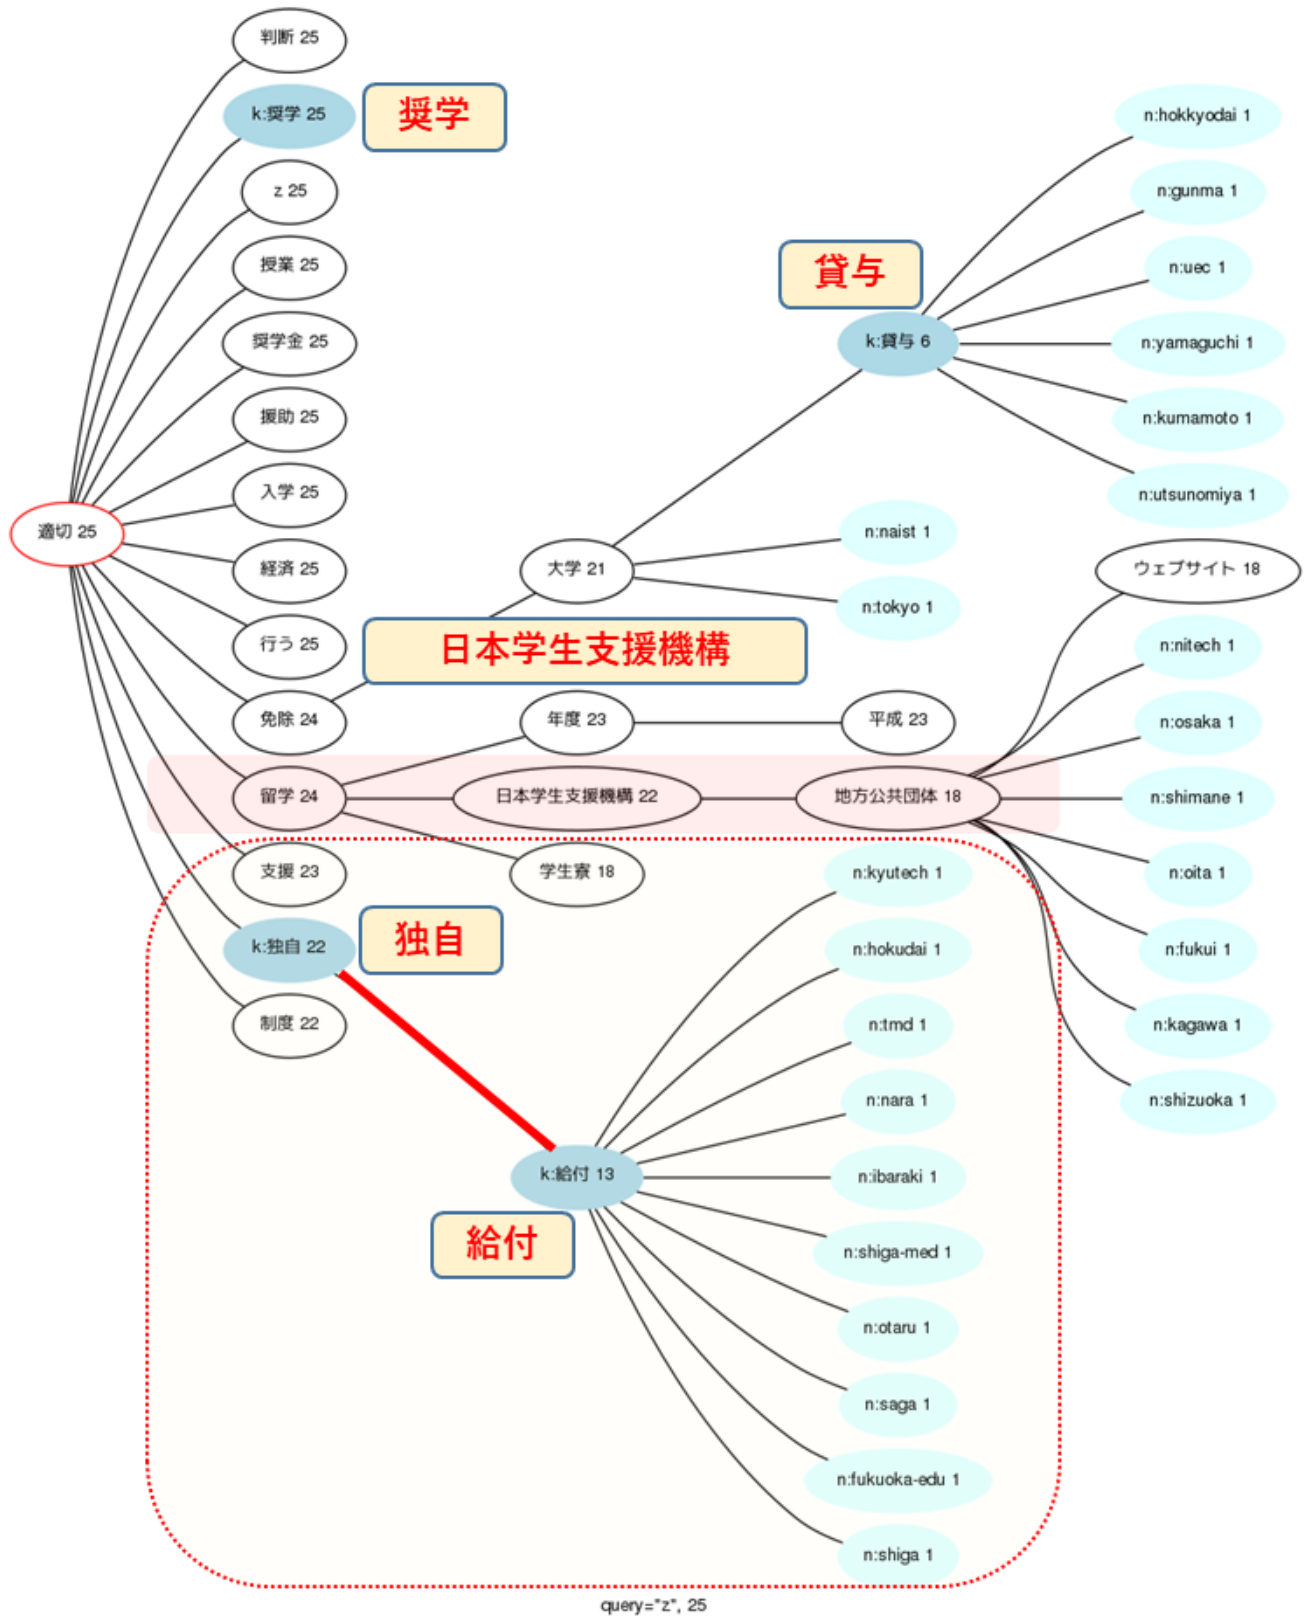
判断 25

k:奨学 25

奨学

z 25

授業 25

奨学金 25

援助 25

入学 25

適切 25

経済 25

行う 25

免除 24

留学 24

支援 23

k:独自 22

独自

制度 22

貸与

k:貸与 6

n:hokkyodai 1

n:gunma 1

n:uec 1

n:yamaguchi 1

n:kumamoto 1

n:utsunomiya 1

大学 21

n:naist 1

n:tokyo 1

日本学生支援機構

年度 23

平成 23

日本学生支援機構 22

地方公共団体 18

学生寮 18

ウェブサイト 18

n:nitech 1

n:osaka 1

n:shimane 1

n:oita 1

n:fukui 1

n:kagawa 1

n:shizuoka 1

n:kyutech 1

n:hokudai 1

n:tmd 1

n:nara 1

k:給付 13

n:ibaraki 1

給付

n:shiga-med 1

n:otaru 1

n:saga 1

n:fukuoka-edu 1

n:shiga 1

query="z", 25